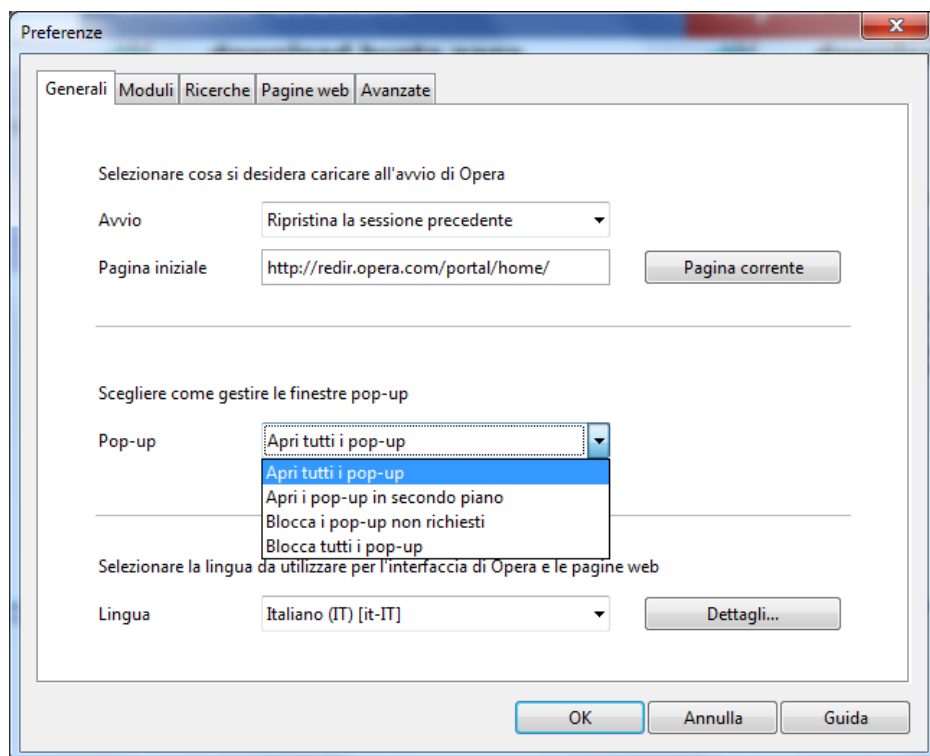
Preferenze

Generali | Moduli | Ricerche | Pagine web | Avanzate

Selezionare cosa si desidera caricare all'avvio di Opera

Avvio | Ripristina la sessione precedente

Pagina iniziale | http://redir.opera.com/portal/home/ | Pagina corrente

Scegliere come gestire le finestre pop-up

Pop-up | Apri tutti i pop-up

Apri tutti i pop-up
Apri i pop-up in secondo piano
Blocca i pop-up non richiesti
Blocca tutti i pop-up

Selezionare la lingua da utilizzare per l'interfaccia di Opera e le pagine web

Lingua | Italiano (IT) [it-IT] | Dettagli...

OK | Annulla | Guida